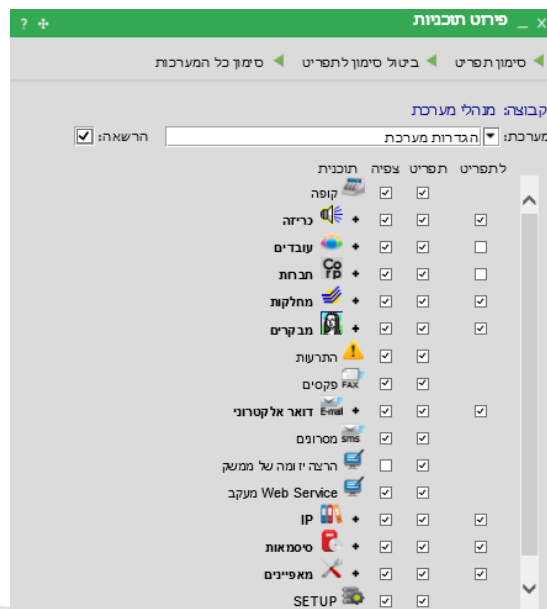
פירוט תוכניות _ X
? ✣

סימון תפריט ◄ ביטול סימון לתפריט ◄ סימון כל המערכות ◄

קבוצה: מנהל מערכת

מערכת: הגדרות מערכת ▾ הרשאה: ☑

| לתפריט | תפריט | צפיה | תוכנית |
|---|---|---|---|
| | ☑ | ☑ | קופה |
| ☑ | ☑ | ☑ | + כריזה |
| ☐ | ☑ | ☑ | + עובדים |
| ☐ | ☑ | ☑ | + חברות |
| ☑ | ☑ | ☑ | + מחלקות |
| ☑ | ☑ | ☑ | + מבקרים |
| | ☑ | ☑ | התרעות |
| | ☑ | ☑ | פקסים |
| ☑ | ☑ | ☑ | + דואר אלקטרוני |
| | ☑ | ☑ | מסרונים |
| | ☑ | ☐ | הרצה יזומה של ממשק |
| | ☑ | ☑ | מעקב Web Service |
| ☑ | ☑ | ☑ | + IP |
| ☑ | ☑ | ☑ | + סיסמאות |
| ☑ | ☑ | ☑ | + מאפיינים |
| | ☑ | ☑ | SETUP |